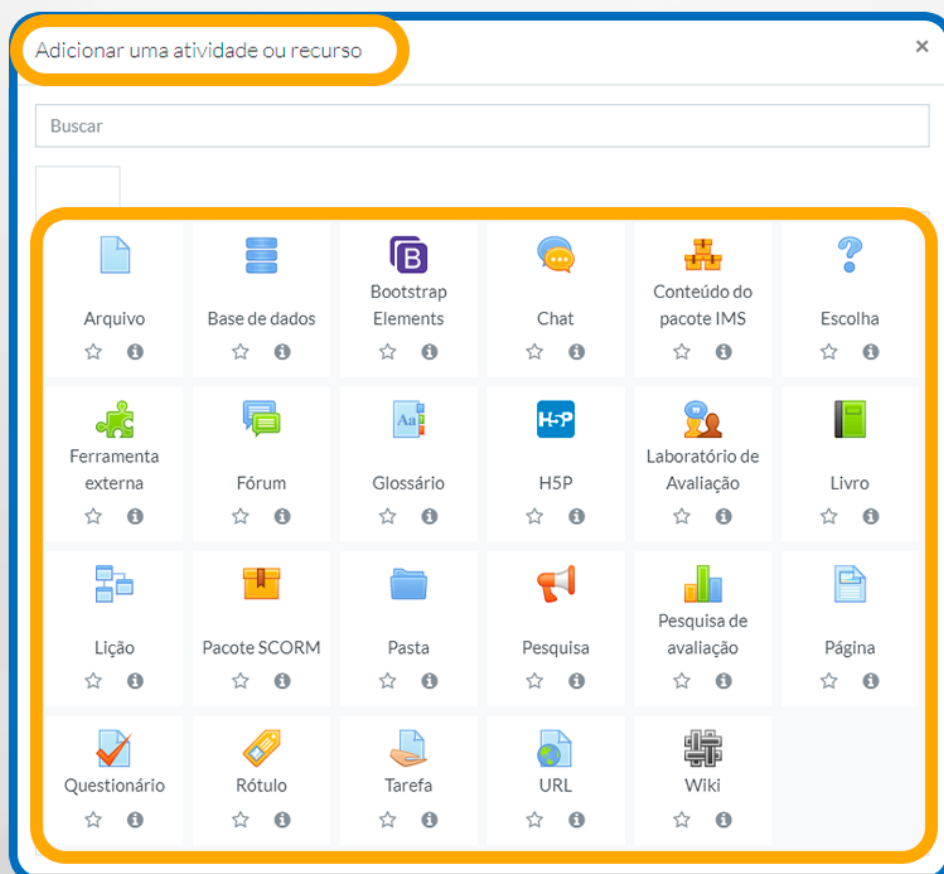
Adicionar uma atividade ou recurso ×

Buscar

Arquivo

Base de dados

Bootstrap Elements

Chat

Conteúdo do pacote IMS

Escolha

Ferramenta externa

Fórum

Glossário

H5P

Laboratório de Avaliação

Livro

Lição

Pacote SCORM

Pasta

Pesquisa

Pesquisa de avaliação

Página

Questionário

Rótulo

Tarefa

URL

Wiki